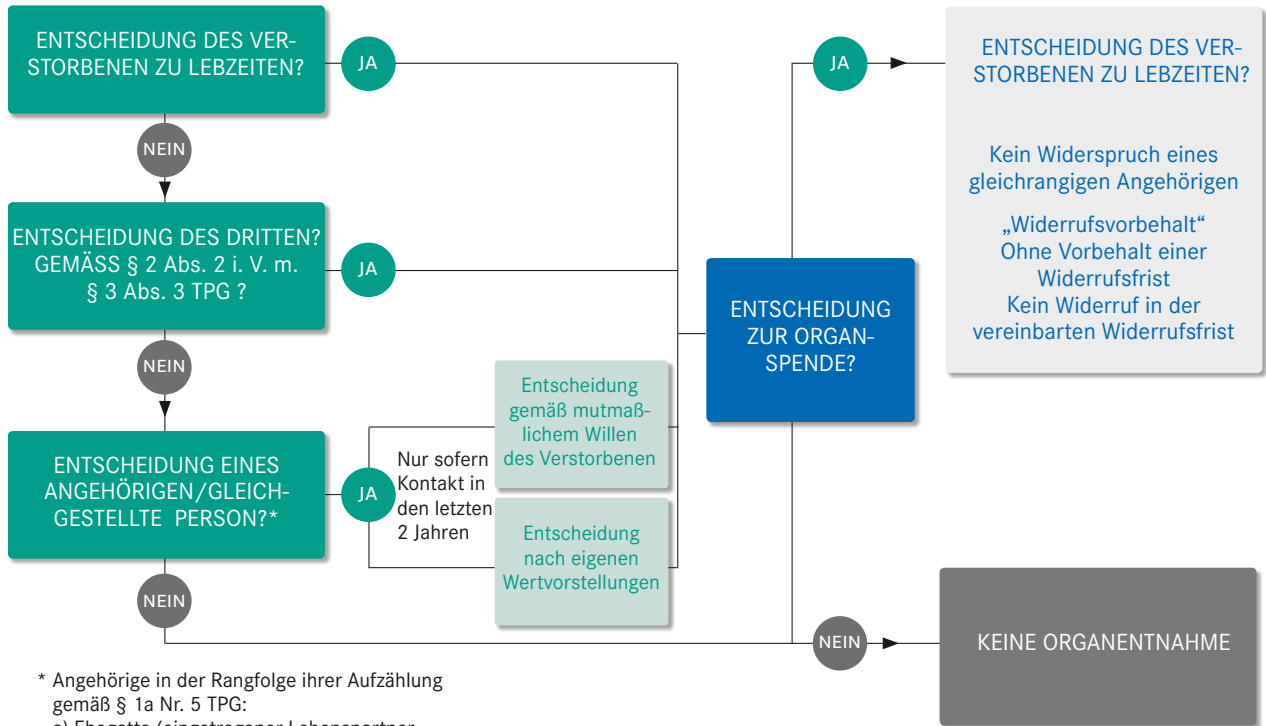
ENTSCHEIDUNG DES VERSTORBENEN ZU LEBZEITEN?

JA

NEIN

ENTSCHEIDUNG DES DRITTEN? GEMÄSS § 2 Abs. 2 i. V. m. § 3 Abs. 3 TPG ?

JA

NEIN

ENTSCHEIDUNG EINES ANGEHÖRIGEN/GLEICHGESTELLTE PERSON?*

JA

NEIN

Nur sofern Kontakt in den letzten 2 Jahren

Entscheidung gemäß mutmaßlichem Willen des Verstorbenen

Entscheidung nach eigenen Wertvorstellungen

ENTSCHEIDUNG ZUR ORGANSPENDE?

JA

ENTSCHEIDUNG DES VERSTORBENEN ZU LEBZEITEN?

Kein Widerspruch eines gleichrangigen Angehörigen

„Widerrufsvorbehalt“ Ohne Vorbehalt einer Widerrufsfrist Kein Widerruf in der vereinbarten Widerrufsfrist

NEIN

KEINE ORGANENTNAHME

* Angehörige in der Rangfolge ihrer Aufzählung gemäß § 1a Nr. 5 TPG:

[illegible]